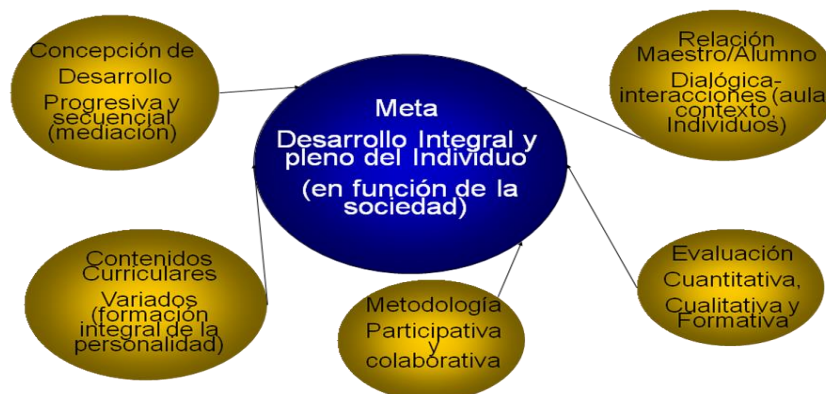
Meta
Desarrollo Integral y pleno del Individuo
(en función de la sociedad)

Concepción de Desarrollo
Progresiva y secuencial (mediación)

Relación Maestro/Alumno
Dialógica-interacciones (aula, contexto, Individuos)

Contenidos Curriculares
Variados (formación integral de la personalidad)

Metodología Participativa y colaborativa

Evaluación Cuantitativa, Cualitativa y Formativa